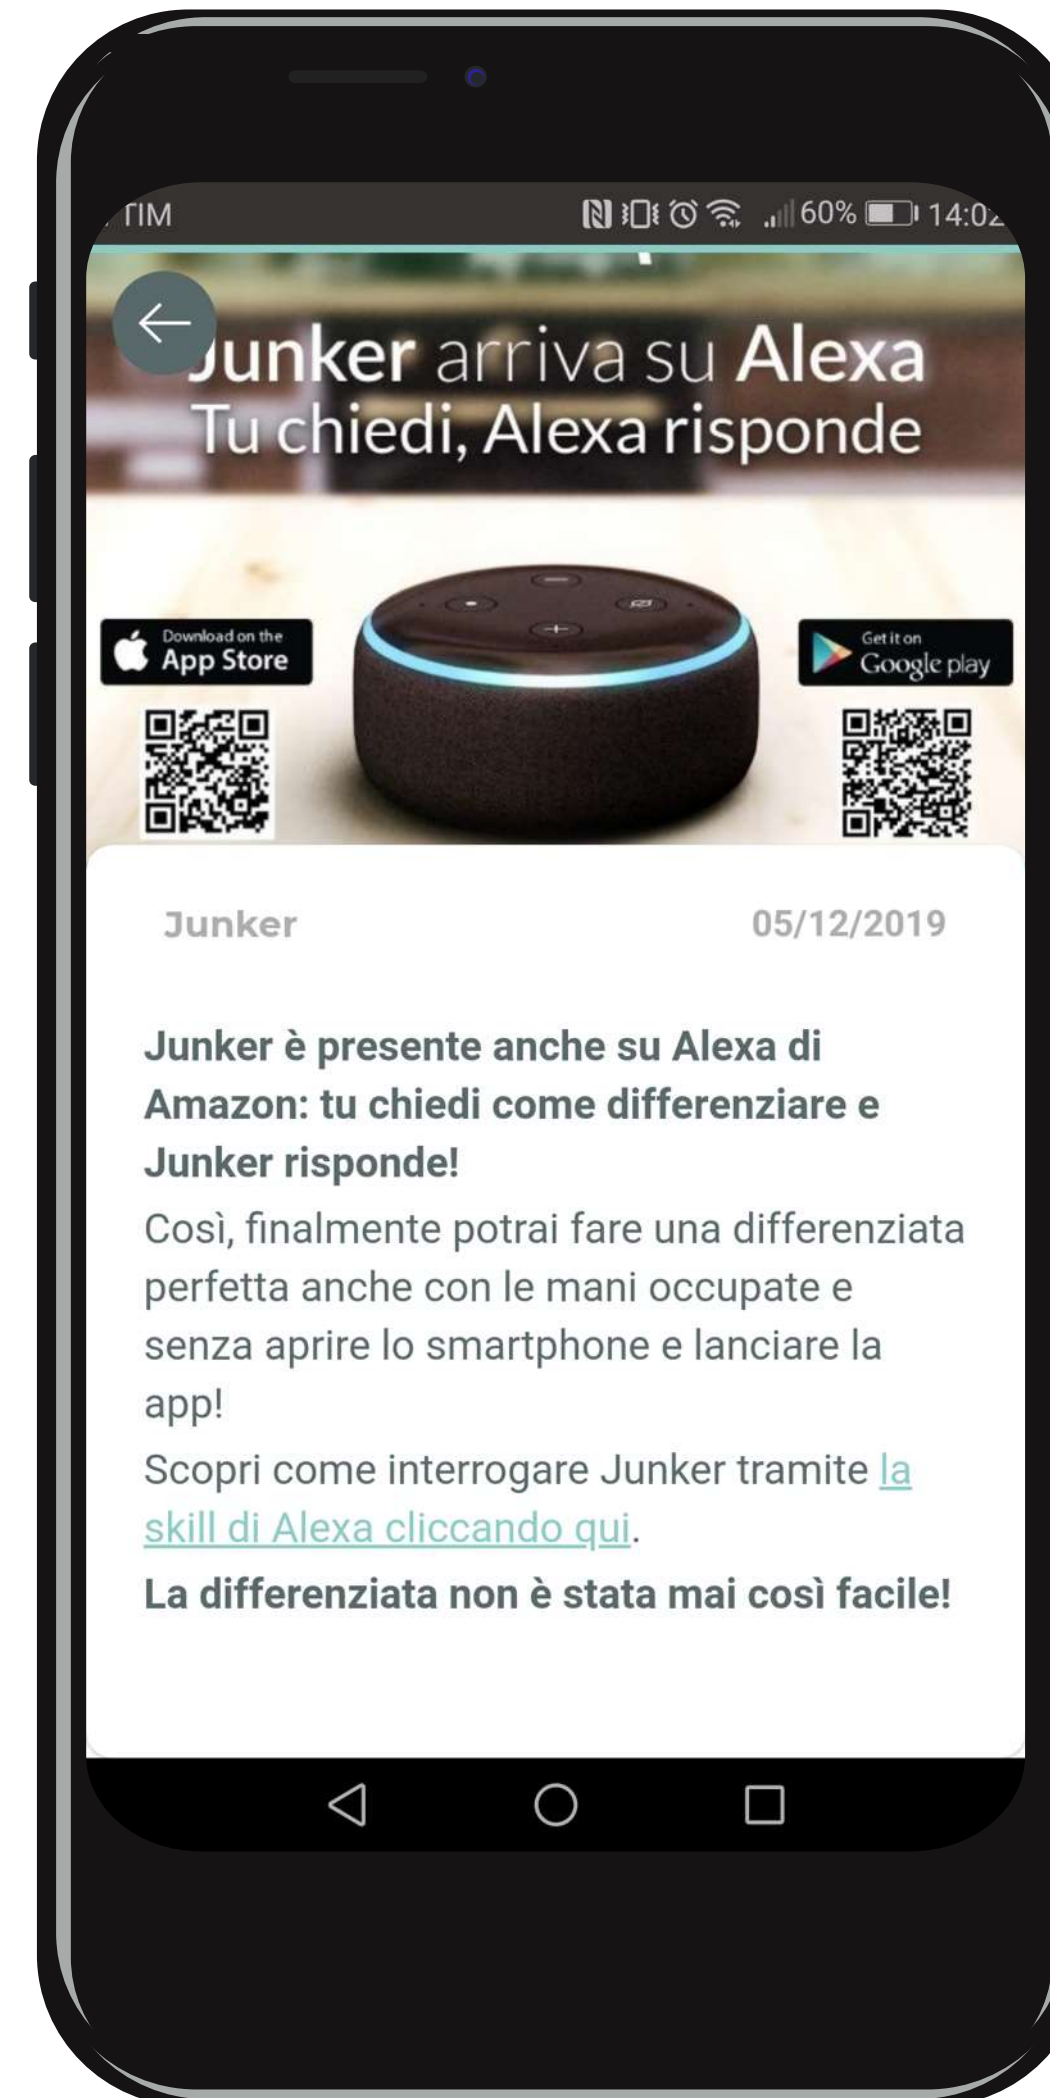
TIM
60% 14:0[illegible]

Junker arriva su Alexa
Tu chiedi, Alexa risponde

Download on the App Store

Get it on Google play

Junker 05/12/2019

Junker è presente anche su Alexa di Amazon: tu chiedi come differenziare e Junker risponde!

Così, finalmente potrai fare una differenziata perfetta anche con le mani occupate e senza aprire lo smartphone e lanciare la app!

Scopri come interrogare Junker tramite la skill di Alexa cliccando qui.

La differenziata non è stata mai così facile!